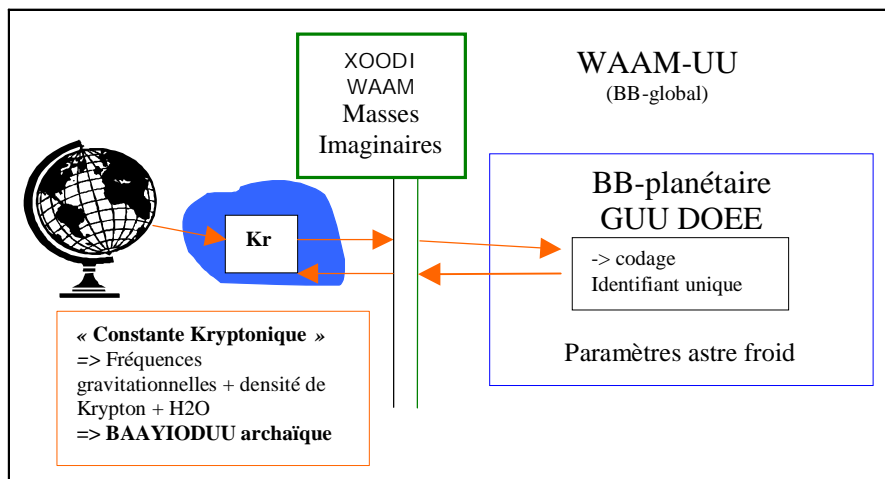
XOODI
WAAM
Masses
Imaginaires

WAAM-UU
(BB-global)

Kr

BB-planétaire
GUU DOEE

-> codage
Identifiant unique

Paramètres astre froid

« Constante Kryptonique »
=> Fréquences gravitationnelles + densité de Krypton + H2O
=> BAAYIODUU archaïque